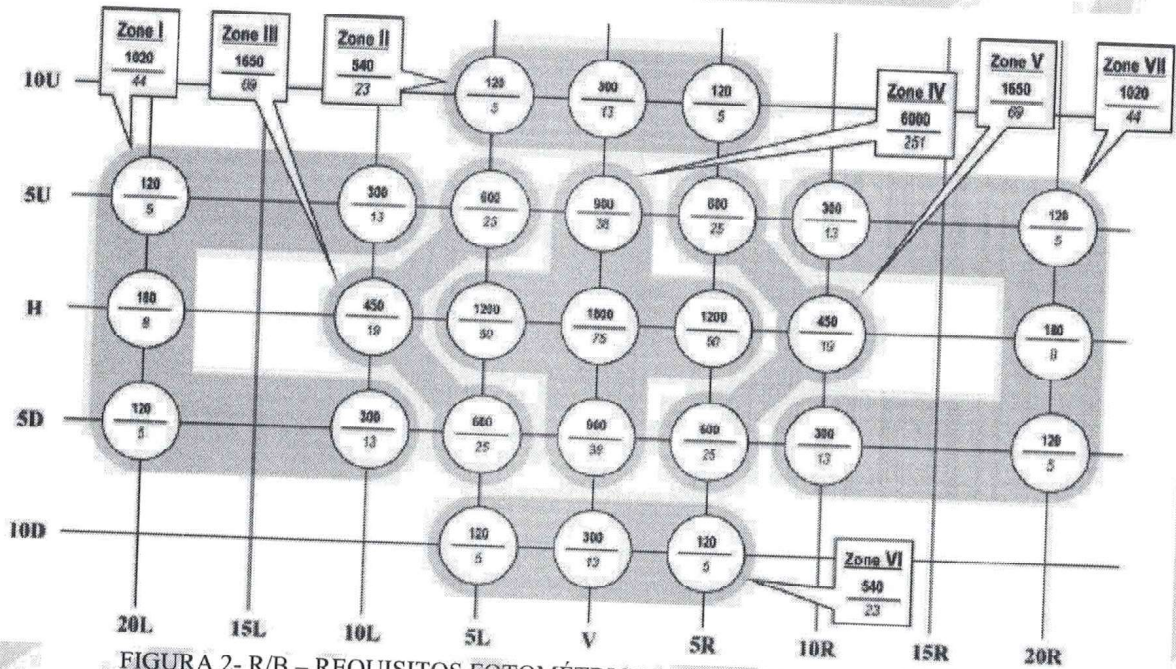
Zone I
$\frac{1020}{44}$

Zone III
$\frac{1650}{69}$

Zone II
$\frac{540}{23}$

Zone IV
$\frac{6000}{251}$

Zone V
$\frac{1650}{69}$

Zone VII
$\frac{1020}{44}$

10U
$\frac{120}{5}$ $\frac{300}{13}$ $\frac{120}{5}$

5U
$\frac{120}{5}$ $\frac{300}{13}$ $\frac{600}{25}$ $\frac{900}{38}$ $\frac{600}{25}$ $\frac{300}{13}$ $\frac{120}{5}$

H
$\frac{180}{8}$ $\frac{450}{19}$ $\frac{1200}{50}$ $\frac{1800}{75}$ $\frac{1200}{50}$ $\frac{450}{19}$ $\frac{180}{8}$

5D
$\frac{120}{5}$ $\frac{300}{13}$ $\frac{600}{25}$ $\frac{900}{38}$ $\frac{600}{25}$ $\frac{300}{13}$ $\frac{120}{5}$

10D
$\frac{120}{5}$ $\frac{300}{13}$ $\frac{120}{5}$

Zone VI
$\frac{540}{23}$

20L 15L 10L 5L V 5R 10R 15R 20R

FIGURA 2- R/B – REQUISITOS FOTOMÉTR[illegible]